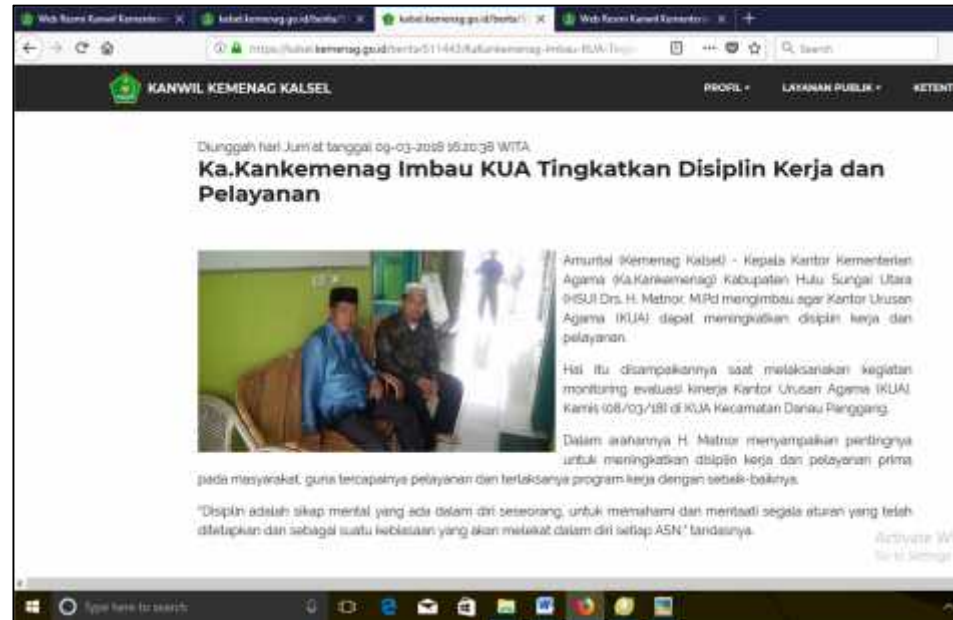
Web Resmi Kanwil Kementeri ×
kalsel.kemenag.go.id/berita/ ×
kalsel.kemenag.go.id/berita/ ×
Web Resmi Kanwil Kementeri ×

https://kalsel.kemenag.go.id/berita/511443/KaKankemenag-Imbau-KUA-Tingk

Search

KANWIL KEMENAG KALSEL

PROFIL ▾
LAYANAN PUBLIK ▾
KETENT

Diunggah hari Jum'at tanggal 09-03-2018 16:20:38 WITA

Ka.Kankemenag Imbau KUA Tingkatkan Disiplin Kerja dan Pelayanan

Amuntai (Kemenag Kalsel) - Kepala Kantor Kementerian Agama (Ka.Kankemenag) Kabupaten Hulu Sungai Utara (HSU) Drs. H. Matnor, M.Pd mengimbau agar Kantor Urusan Agama (KUA) dapat meningkatkan disiplin kerja dan pelayanan.

Hal itu disampaikannya saat melaksanakan kegiatan monitoring evaluasi kinerja Kantor Urusan Agama (KUA), Kamis (08/03/18) di KUA Kecamatan Danau Panggang.

Dalam arahannya H. Matnor menyampaikan pentingnya untuk meningkatkan disiplin kerja dan pelayanan prima pada masyarakat, guna tercapainya pelayanan dan terlaksanya program kerja dengan sebaik-baiknya.

"Disiplin adalah sikap mental yang ada dalam diri seseorang, untuk memahami dan mentaati segala aturan yang telah ditetapkan dan sebagai suatu kebiasaan yang akan melekat dalam diri setiap ASN," tandasnya.

Activate W
Go to Settings

Type here to search